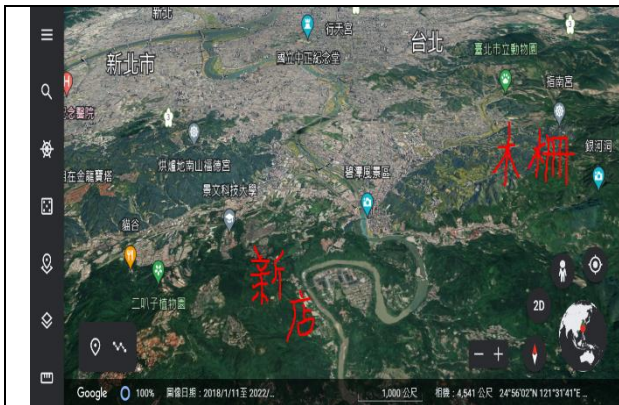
新北
行天宮
國立中正紀念堂
台北
臺北市立動物園
新北市
指南宮
醫院
銀河洞
木柵
山金龍寶塔
烘爐地南山福德宮
景文科技大學
碧潭風景區
貓谷
新店
二叫子植物園
2D
Google 100% 圖像日期：2018/1/11至2022/... 1,000 公尺 相機：4,541 公尺 24°56'02"N 121°31'41"E